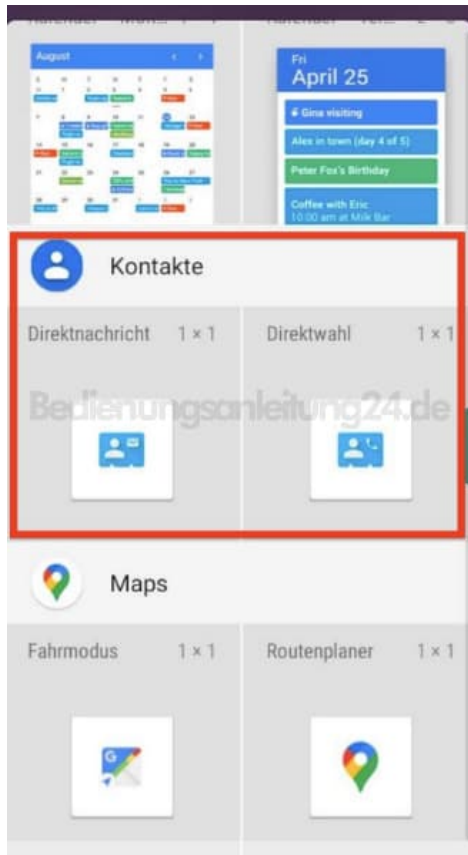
August

Fri
April 25

Gina visiting

Alex in town (day 4 of 5)

Peter Fox's Birthday

Coffee with Eric
10:00 am at Milk Bar

Kontakte

Direktnachricht 1 × 1

Direktwahl 1 × 1

Bedienungsanleitung24.de

Maps

Fahrmodus 1 × 1

Routenplaner 1 × 1